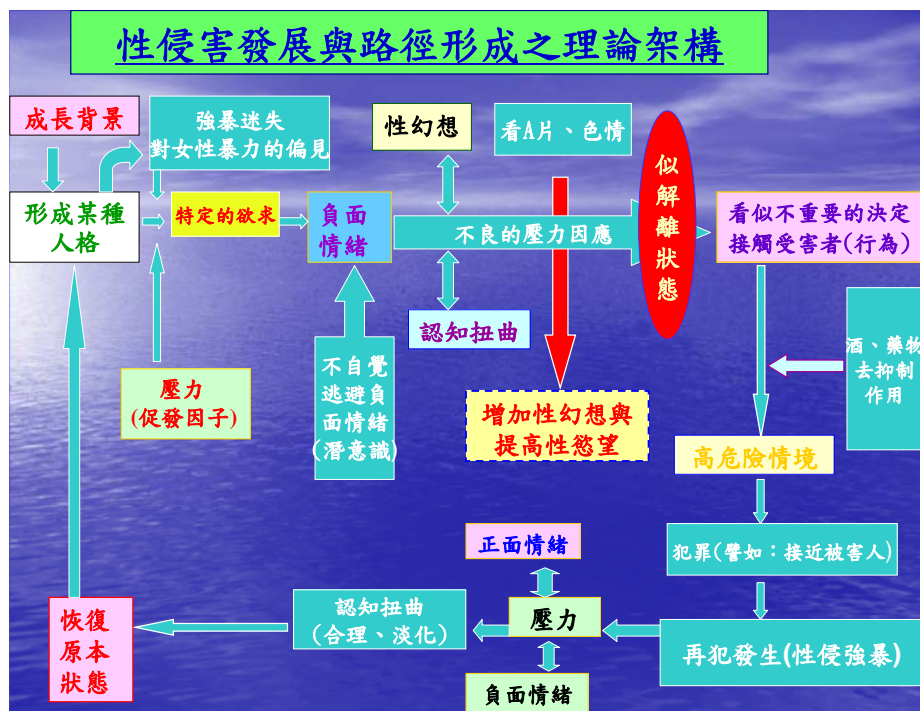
性侵害發展與路徑形成之理論架構

成長背景

強暴迷失
對女性暴力的偏見

性幻想

看A片、色情

似解離狀態

形成某種人格

特定的欲求

負面情緒

不良的壓力因應

看似不重要的決定
接觸受害者(行為)

認知扭曲

酒、藥物去抑制作用

壓力
(促發因子)

不自覺逃避負面情緒
(潛意識)

增加性幻想與
提高性慾望

高危險情境

犯罪(譬如：接近被害人)

正面情緒

恢復原本狀態

認知扭曲
(合理、淡化)

壓力

再犯發生(性侵強暴)

負面情緒